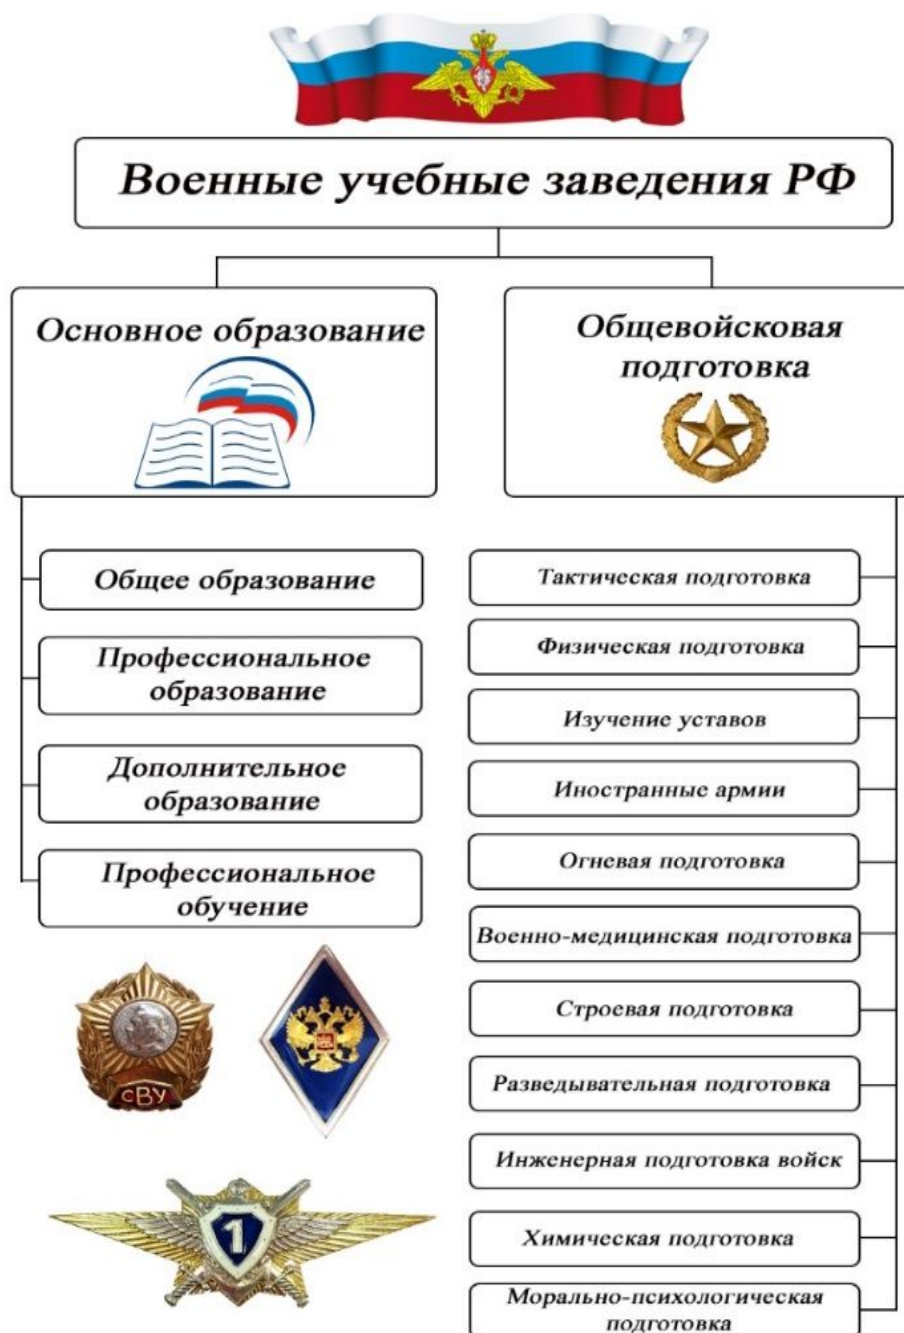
Военные учебные заведения РФ

Основное образование

Общевойсковая подготовка

Общее образование

Профессиональное образование

Дополнительное образование

Профессиональное обучение

СВУ

1

Тактическая подготовка

Физическая подготовка

Изучение уставов

Иностранные армии

Огневая подготовка

Военно-медицинская подготовка

Строевая подготовка

Разведывательная подготовка

Инженерная подготовка войск

Химическая подготовка

Морально-психологическая подготовка